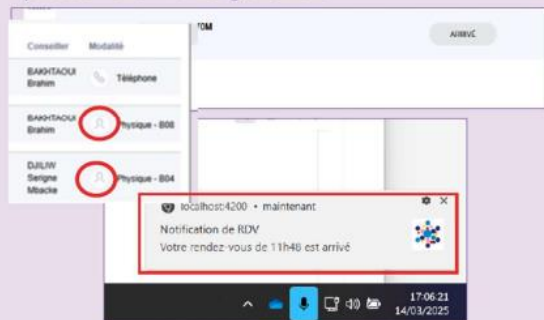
TOM

ARRIVÉ

Conseiller | Modalité
BAKHTAOUI Brahim | Téléphone
BAKHTAOUI Brahim | Physique - B08
DJILIW Serigne Mbacke | Physique - B04

localhost:4200 • maintenant
Notification de RDV
Votre rendez-vous de 11h48 est arrivé

17:06:21
14/03/2025